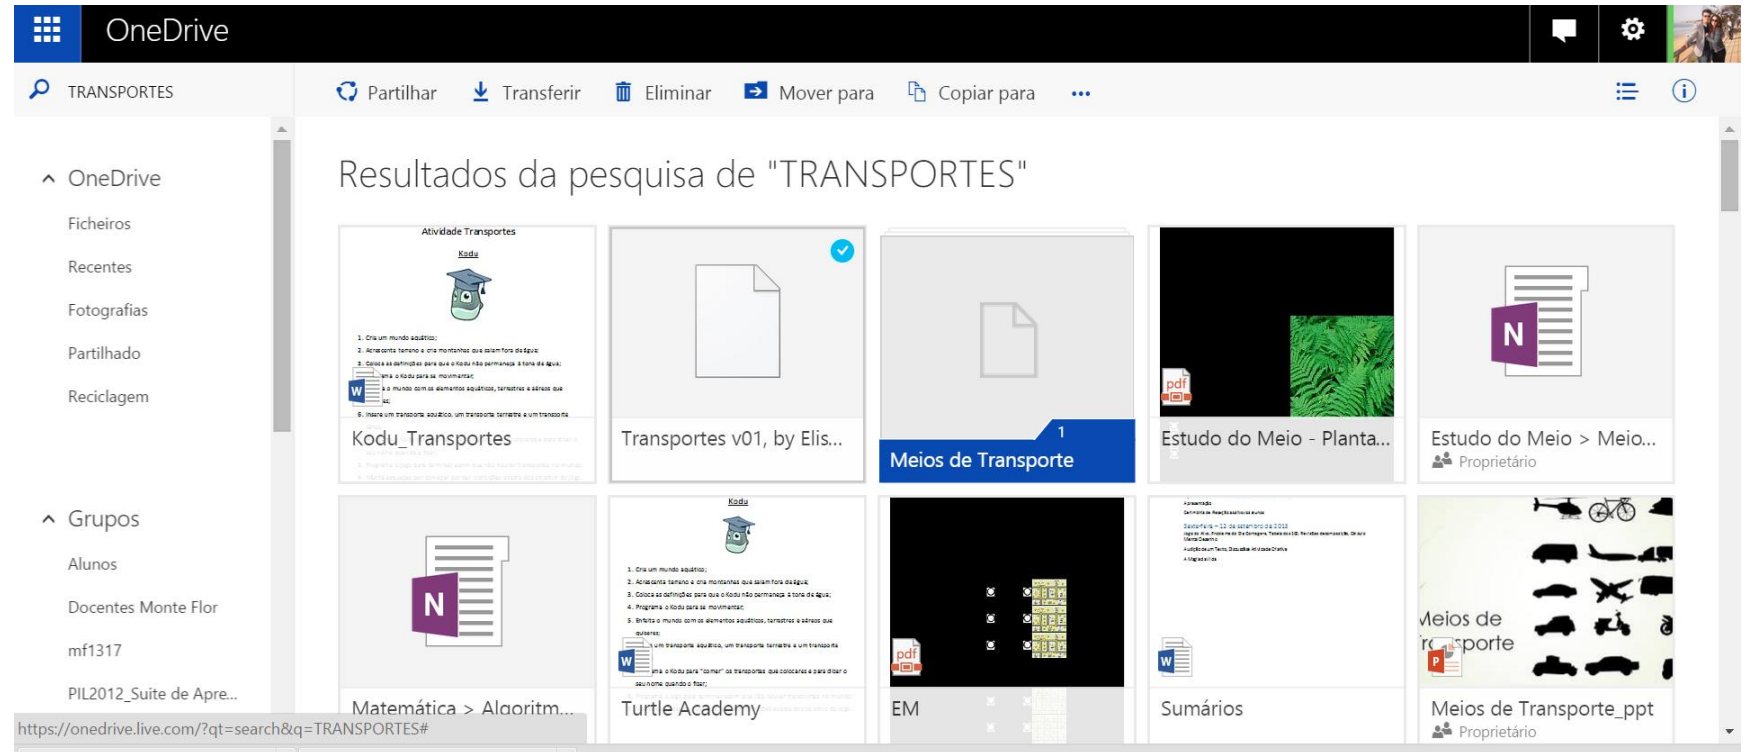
OneDrive

TRANSPORTES

Partilhar Transferir Eliminar Mover para Copiar para ...

OneDrive
Ficheiros
Recentes
Fotografias
Partilhado
Reciclagem

Grupos
Alunos
Docentes Monte Flor
mf1317
PIL2012_Suite de Apre...

Resultados da pesquisa de "TRANSPORTES"

Atividade Transportes
Kodu
1. Cria um mundo aquático;
2. Acrescenta terreno e cria montanhas que saiam fora de água;
3. Coloca as definições para que o Kodu não permaneça à tona de água;
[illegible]
5. Insere um transporte aquático, um transporte terrestre e um transporte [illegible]

Kodu_Transportes

Transportes v01, by Elis...

1
Meios de Transporte

pdf
Estudo do Meio - Planta...

N
Estudo do Meio > Meio...
Proprietário

N
Matemática > Algoritm...

Kodu
1. Cria um mundo aquático;
2. Acrescenta terreno e cria montanhas que saiam fora de água;
3. Coloca as definições para que o Kodu não permaneça à tona de água;
4. Programa o Kodu para se movimentar;
5. Enfeita o mundo com os elementos aquáticos, terrestres e aéreos que quiseres;
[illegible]

Turtle Academy

pdf
EM

Sumários

Meios de Transporte_ppt
Proprietário

https://onedrive.live.com/?qt=search&q=TRANSPORTES#